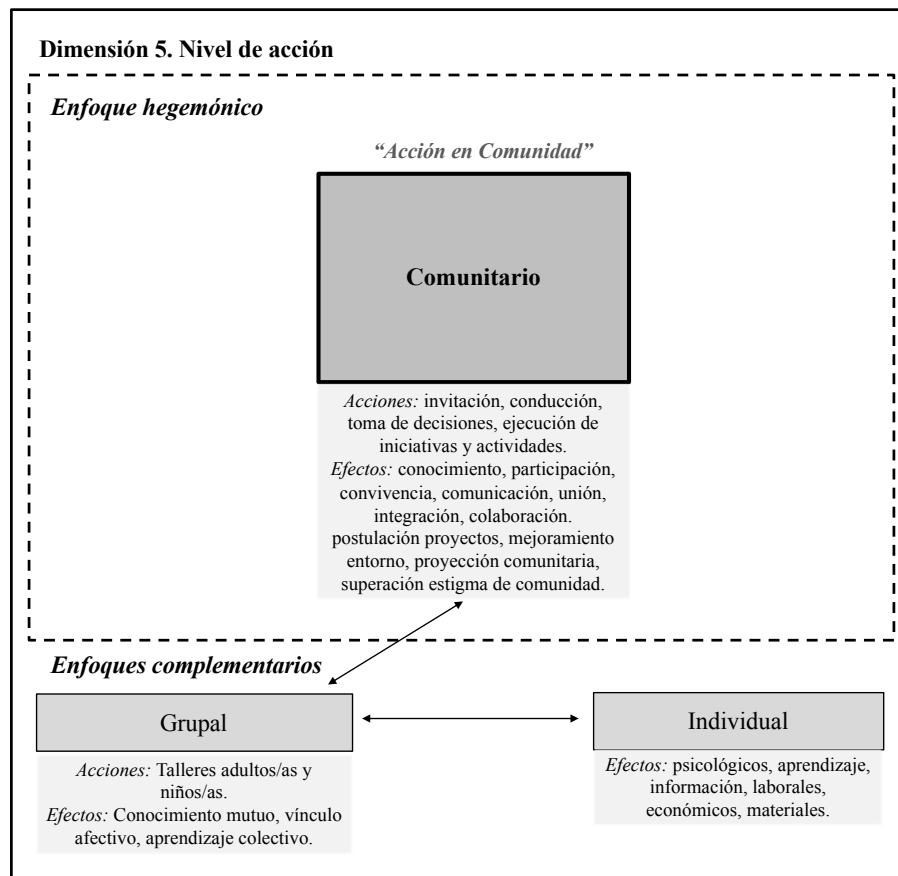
Dimensión 5. Nivel de acción

Enfoque hegemónico

"Acción en Comunidad"

Comunitario

Acciones: invitación, conducción, toma de decisiones, ejecución de iniciativas y actividades.
Efectos: conocimiento, participación, convivencia, comunicación, unión, integración, colaboración. postulación proyectos, mejoramiento entorno, proyección comunitaria, superación estigma de comunidad.

Enfoques complementarios

Grupal

Acciones: Talleres adultos/as y niños/as.
Efectos: Conocimiento mutuo, vínculo afectivo, aprendizaje colectivo.

Individual

Efectos: psicológicos, aprendizaje, información, laborales, económicos, materiales.